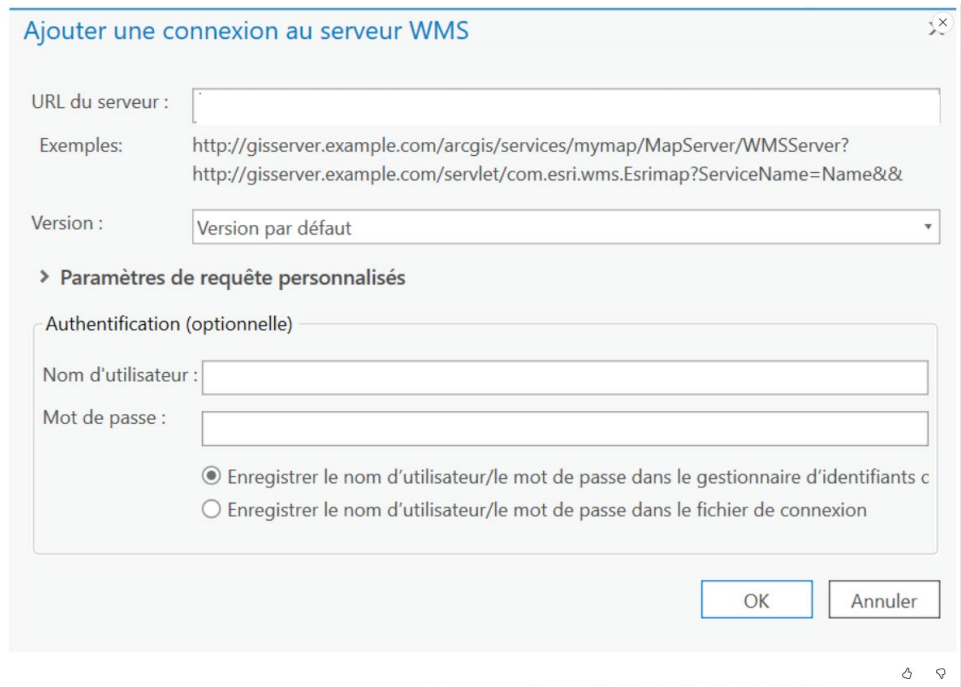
Ajouter une connexion au serveur WMS

URL du serveur :

Exemples: http://gisserver.example.com/arcgis/services/mymap/MapServer/WMSServer?
http://gisserver.example.com/servlet/com.esri.wms.Esrimap?ServiceName=Name&&

Version : Version par défaut

Paramètres de requête personnalisés

Authentification (optionnelle)

Nom d'utilisateur :

Mot de passe :

Enregistrer le nom d'utilisateur/le mot de passe dans le gestionnaire d'identifiants c

Enregistrer le nom d'utilisateur/le mot de passe dans le fichier de connexion

OK

Annuler